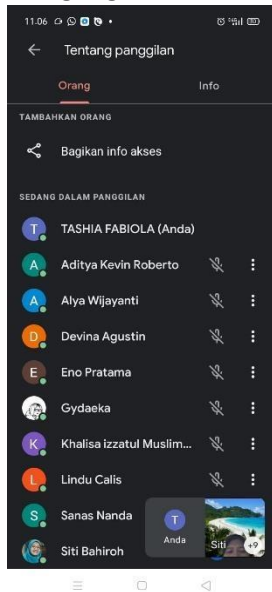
11.06

Tentang panggilan

Orang

Info

TAMBAHKAN ORANG

Bagikan info akses

SEDANG DALAM PANGGILAN

T TASHIA FABIOLA (Anda)

A Aditya Kevin Roberto

A Alya Wijayanti

D Devina Agustin

E Eno Pratama

Gydaeka

K Khalisa izzatul Muslim...

L Lindu Calis

S Sanas Nanda

Siti Bahiroh

T

Anda

Siti

+9